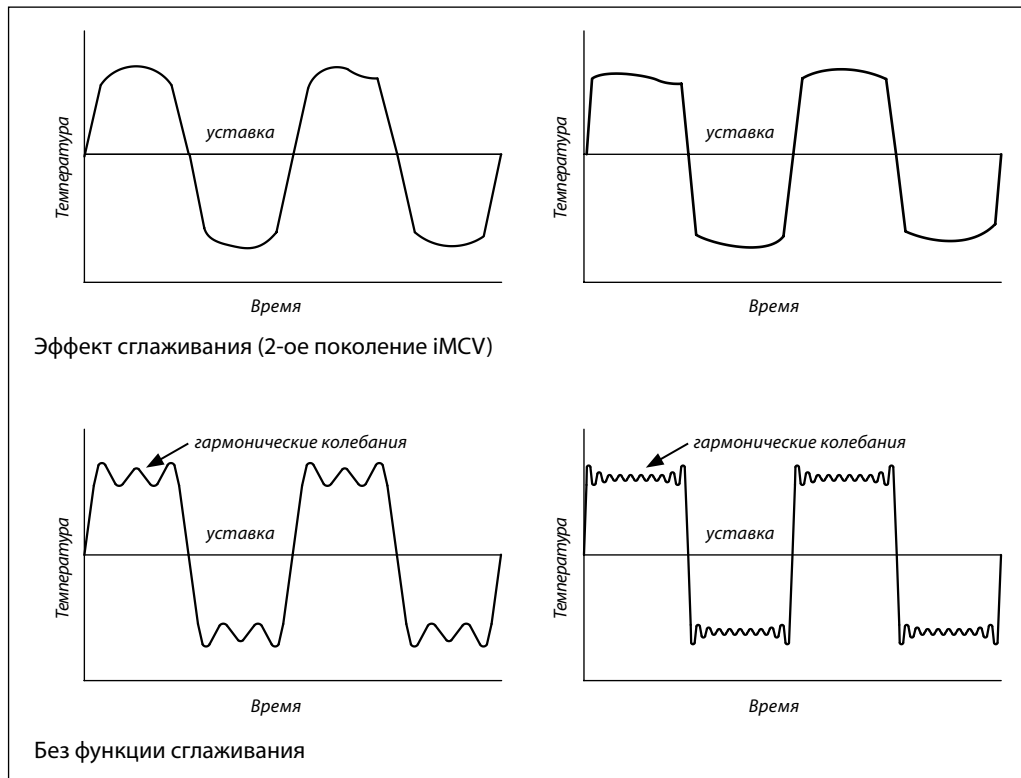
Температура

уставка

Время

Температура

уставка

Время

Эффект сглаживания (2-ое поколение iMCV)

гармонические колебания

Температура

уставка

Время

гармонические колебания

Температура

уставка

Время

Без функции сглаживания